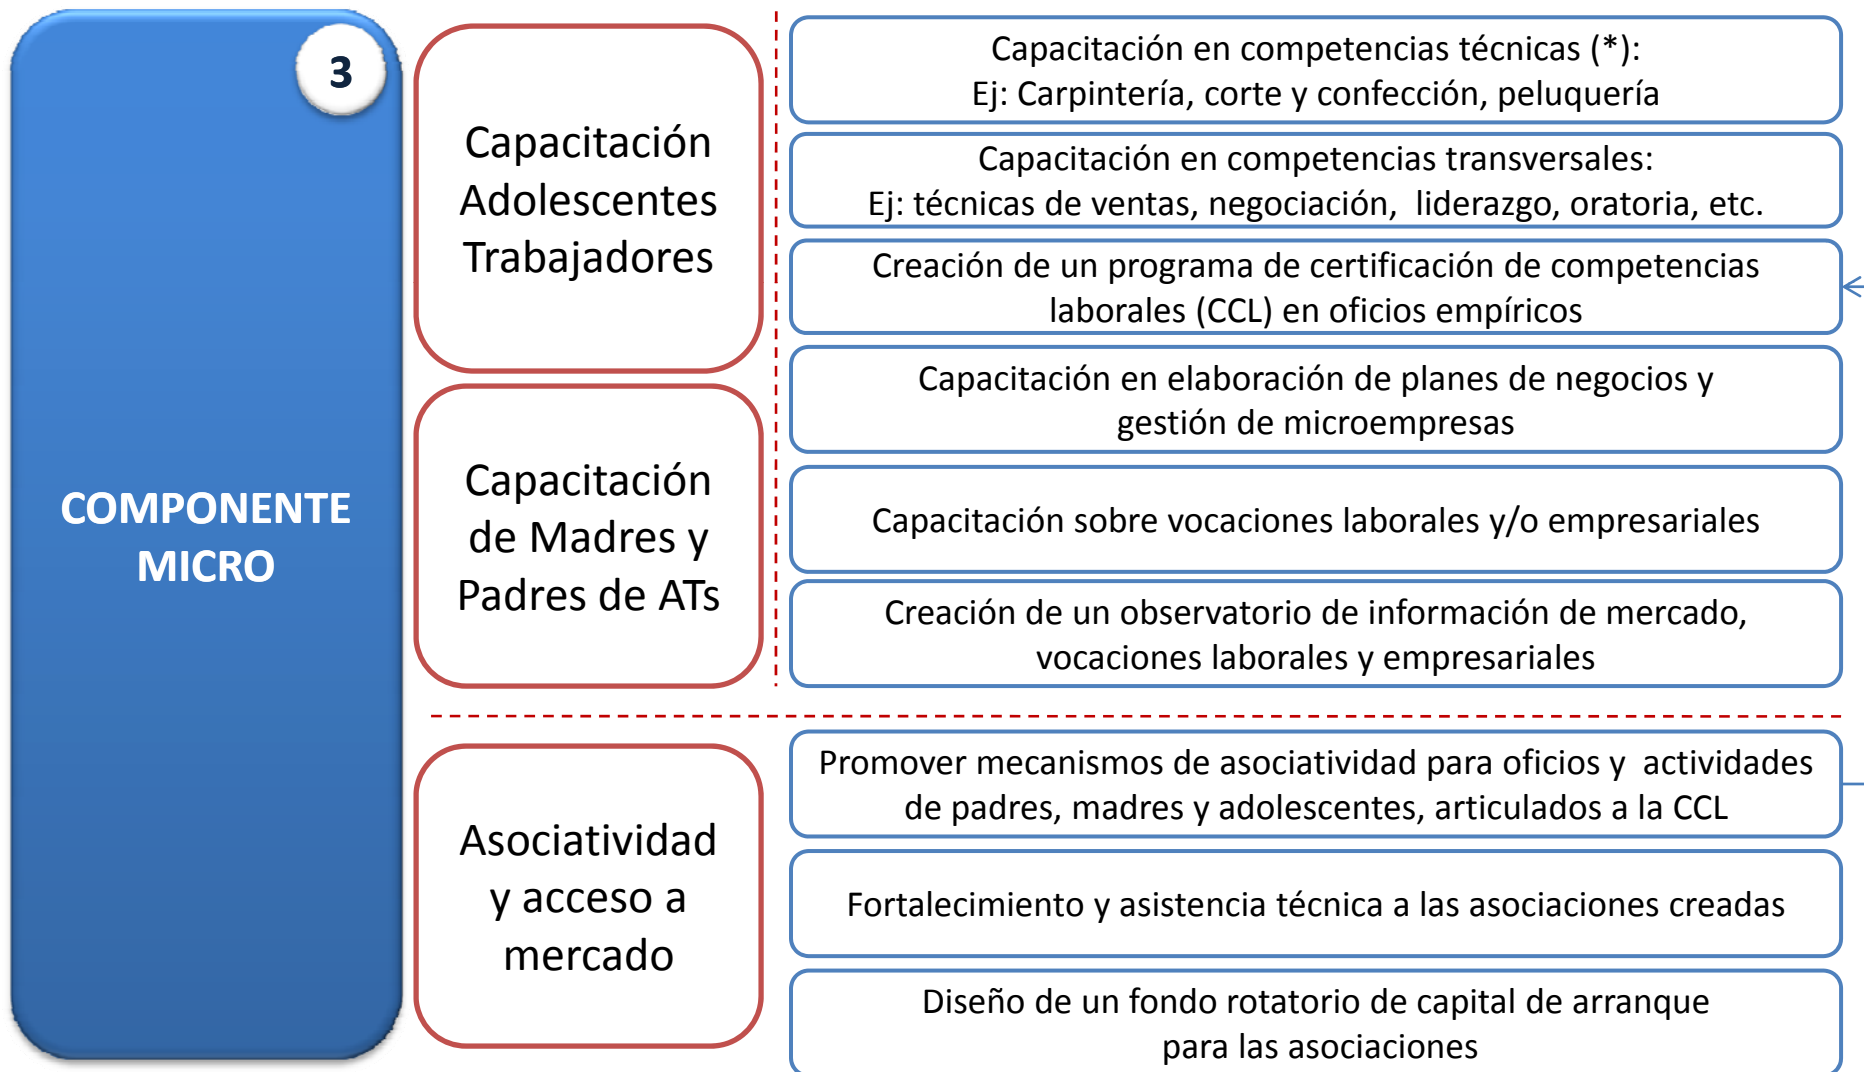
3

COMPONENTE MICRO

Capacitación Adolescentes Trabajadores

Capacitación de Madres y Padres de ATs

Capacitación en competencias técnicas (*):
Ej: Carpintería, corte y confección, peluquería

Capacitación en competencias transversales:
Ej: técnicas de ventas, negociación, liderazgo, oratoria, etc.

Creación de un programa de certificación de competencias laborales (CCL) en oficios empíricos

Capacitación en elaboración de planes de negocios y gestión de microempresas

Capacitación sobre vocaciones laborales y/o empresariales

Creación de un observatorio de información de mercado, vocaciones laborales y empresariales

Asociatividad y acceso a mercado

Promover mecanismos de asociatividad para oficios y actividades de padres, madres y adolescentes, articulados a la CCL

Fortalecimiento y asistencia técnica a las asociaciones creadas

Diseño de un fondo rotatorio de capital de arranque para las asociaciones